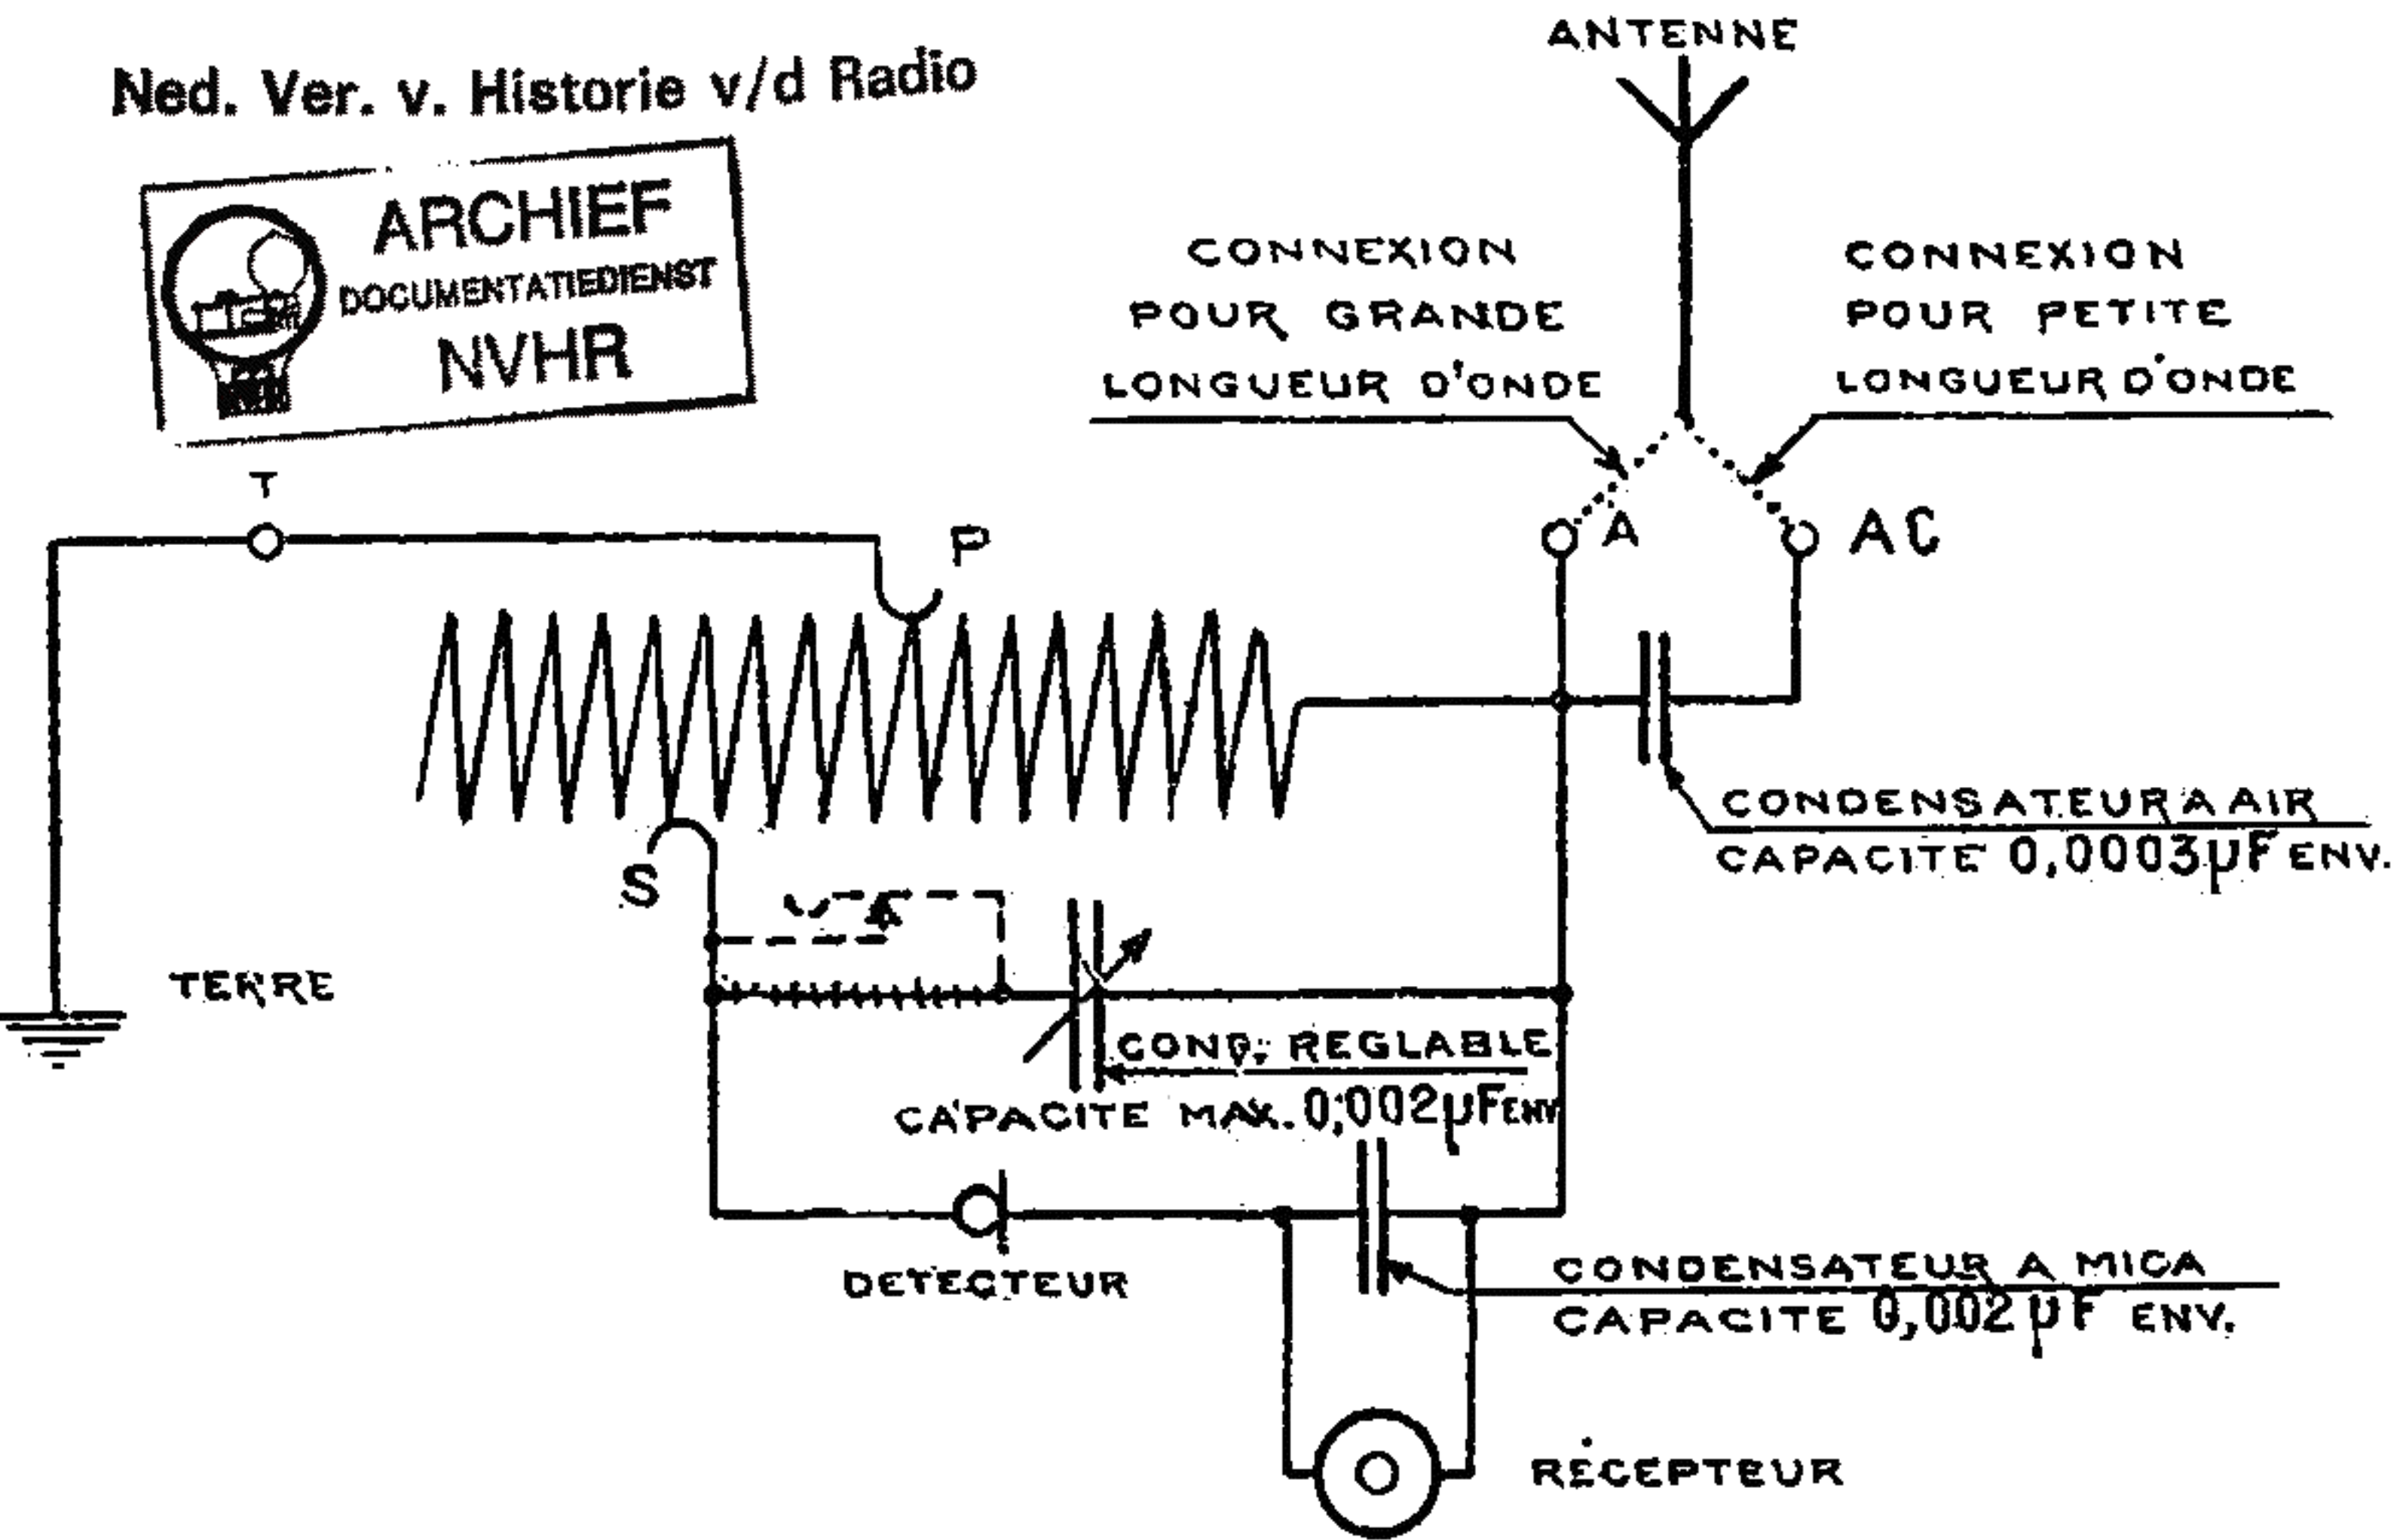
Ned. Ver. v. Historie v/d Radio

ARCHIEF
DOCUMENTATIEDIENST
NVHR

ANTENNE

CONNEXION POUR GRANDE LONGUEUR D'ONDE

CONNEXION POUR PETITE LONGUEUR D'ONDE

T

P

A

AC

CONDENSATEUR A AIR
CAPACITE 0,0003$\mu$F ENV.

S

TERRE

COND. REGLABLE
CAPACITE MAX. 0,002$\mu$F ENV.

DETECTEUR

CONDENSATEUR A MICA
CAPACITE 0,002 $\mu$F ENV.

RECEPTEUR